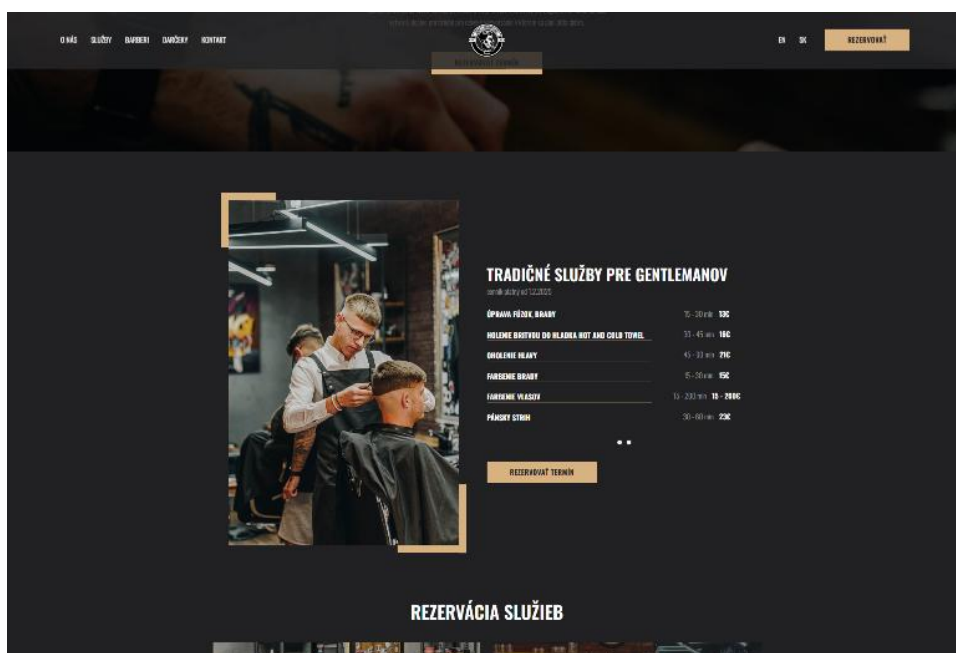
O NÁS SLUŽBY BARBERI DARČEKY KONTAKT

EN SK REZERVOVAŤ

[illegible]

TRADIČNÉ SLUŽBY PRE GENTLEMANOV

cenník platný od 1.2.2022

| | | |
|---|---|---|
| ÚPRAVA FÚZOV, BRADY | 15 - 30 min | 13€ |
| HOLENIE BRITVOU DO HLADKA HOT AND COLD TOWEL | 30 - 45 min | 18€ |
| OHOLENIE HLAVY | 45 - 30 min | 21€ |
| FARBENIE BRADY | 15 - 30 min | 15€ |
| FARBENIE VLASOV | 15 - 200 min | 18 - 200€ |
| PÁNSKY STRIH | 30 - 60 min | 23€ |

REZERVOVAŤ TERMÍN

REZERVÁCIA SLUŽIEB